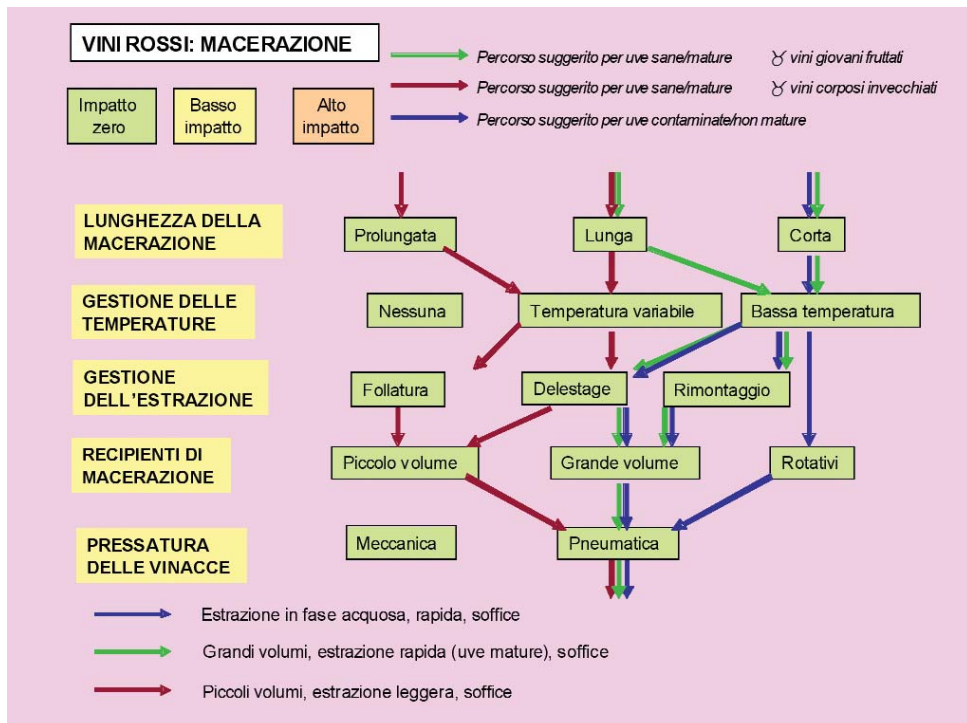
VINI ROSSI: MACERAZIONE

Percorso suggerito per uve sane/mature ♉ vini giovani fruttati

Percorso suggerito per uve sane/mature ♉ vini corposi invecchiati

Percorso suggerito per uve contaminate/non mature

Impatto zero

Basso impatto

Alto impatto

LUNGHEZZA DELLA MACERAZIONE

Prolungata

Lunga

Corta

GESTIONE DELLE TEMPERATURE

Nessuna

Temperatura variabile

Bassa temperatura

GESTIONE DELL'ESTRAZIONE

Follatura

Delestage

Rimontaggio

RECIPIENTI DI MACERAZIONE

Piccolo volume

Grande volume

Rotativi

PRESSATURA DELLE VINACCE

Meccanica

Pneumatica

Estrazione in fase acquosa, rapida, soffice

Grandi volumi, estrazione rapida (uve mature), soffice

Piccoli volumi, estrazione leggera, soffice